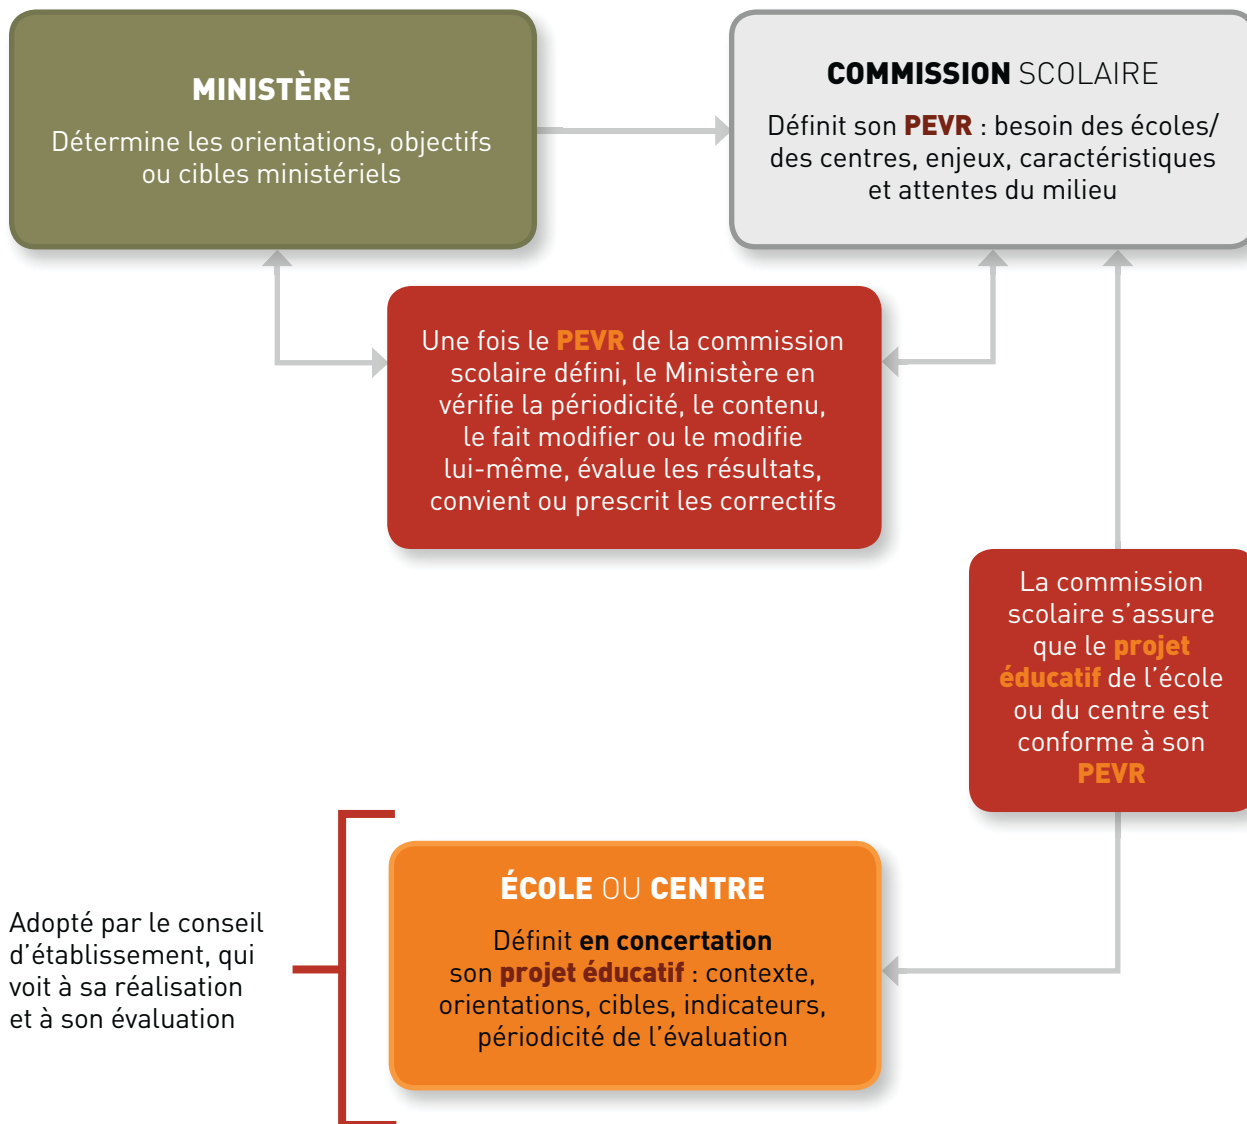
MINISTÈRE

Détermine les orientations, objectifs ou cibles ministériels

COMMISSION SCOLAIRE

Définit son PEVR : besoin des écoles/ des centres, enjeux, caractéristiques et attentes du milieu

Une fois le PEVR de la commission scolaire défini, le Ministère en vérifie la périodicité, le contenu, le fait modifier ou le modifie lui-même, évalue les résultats, convient ou prescrit les correctifs

La commission scolaire s'assure que le projet éducatif de l'école ou du centre est conforme à son PEVR

ÉCOLE OU CENTRE

Définit en concertation son projet éducatif : contexte, orientations, cibles, indicateurs, périodicité de l'évaluation

Adopté par le conseil d'établissement, qui voit à sa réalisation et à son évaluation